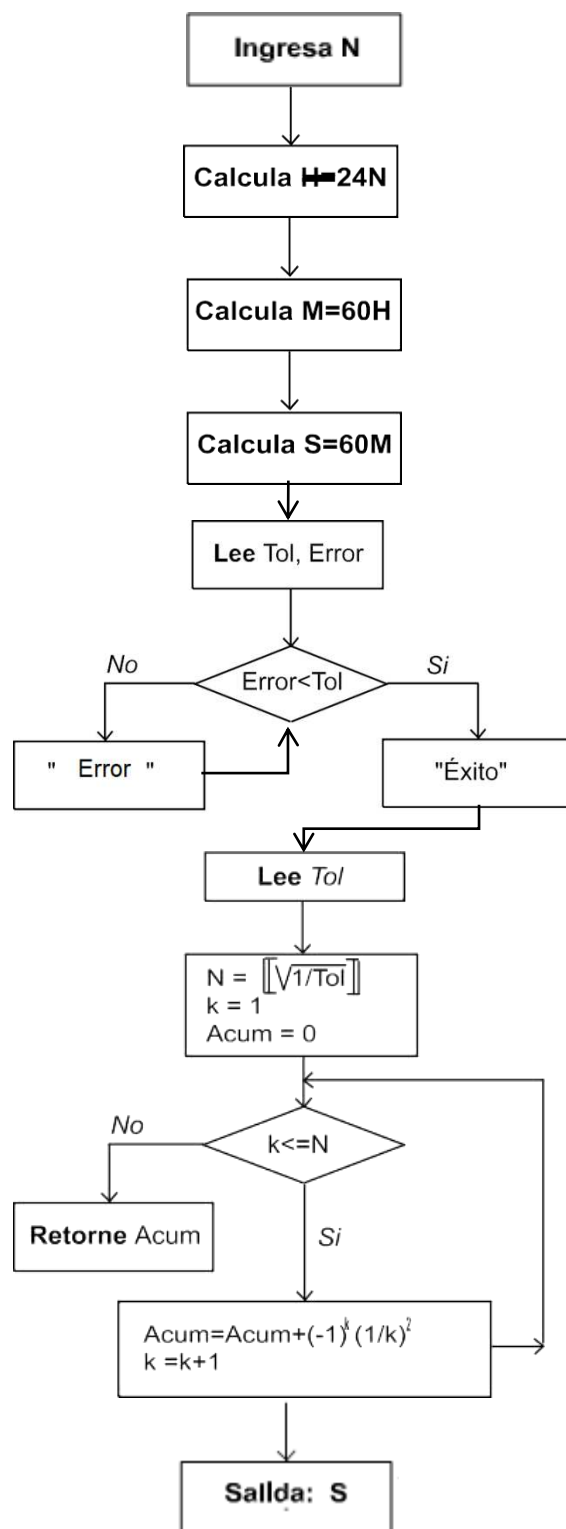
Ingresa N

Calcula H=24N

Calcula M=60H

Calcula S=60M

Lee Tol, Error

Error<Tol

No

Si

" Error "

"Éxito"

Lee *Tol*

N = $\left[\!\left[\sqrt{1/Tol}\right]\!\right]$
k = 1
Acum = 0

k<=N

No

Retorne Acum

Si

Acum=Acum+$(-1)^k(1/k)^2$
k =k+1

Salida: S